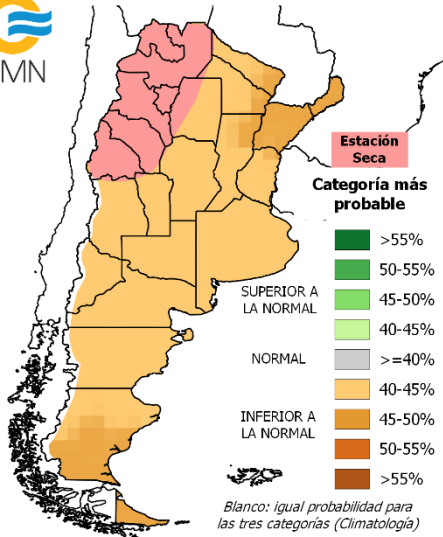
MN

Estación Seca

Categoría más probable

SUPERIOR A LA NORMAL

>55%

50-55%

45-50%

40-45%

NORMAL

>=40%

INFERIOR A LA NORMAL

40-45%

45-50%

50-55%

>55%

Blanco: igual probabilidad para las tres categorías (Climatología)